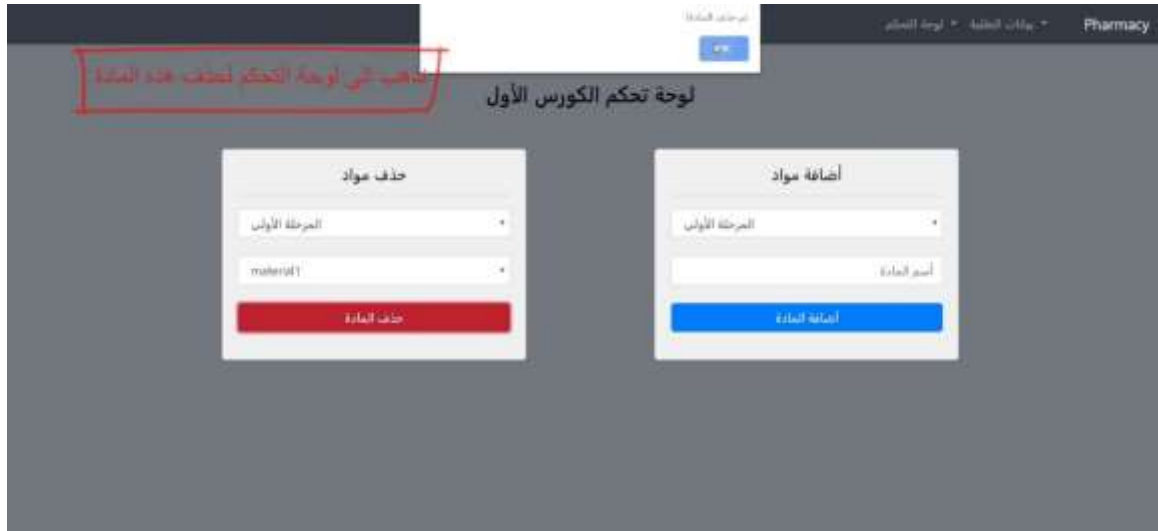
Pharmacy
بيانات الطلبة ▾ لوحة التحكم ▾

تم حذف المادة
ok

اذهب الى لوحة التحكم لحذف هذه المادة

لوحة تحكم الكورس الأول

أضافة مواد
المرحلة الأولى
أسم المادة
أضافة المادة

حذف مواد
المرحلة الأولى
material1
حذف المادة